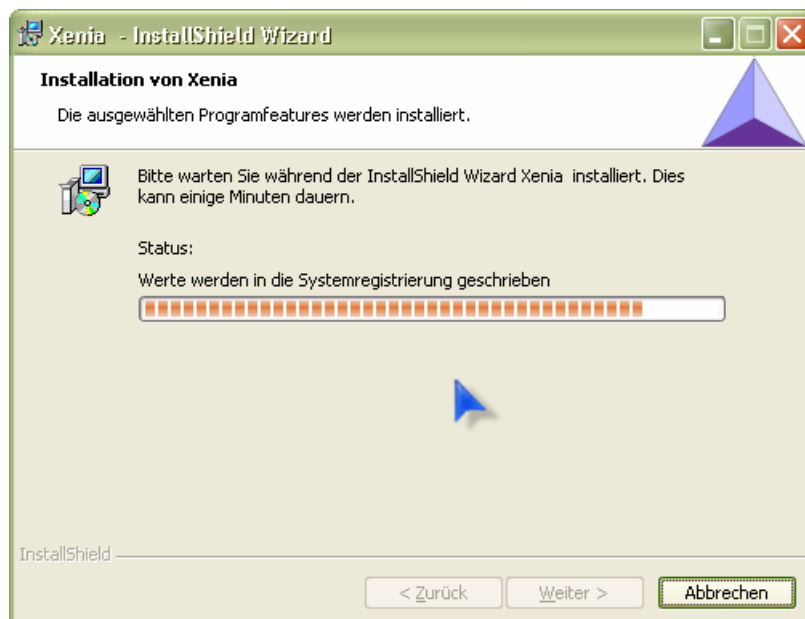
Xenia - InstallShield Wizard

Installation von Xenia

Die ausgewählten Programfeatures werden installiert.

Bitte warten Sie während der InstallShield Wizard Xenia installiert. Dies kann einige Minuten dauern.

Status:

Werte werden in die Systemregistrierung geschrieben

InstallShield

< Zurück

Weiter >

Abbrechen